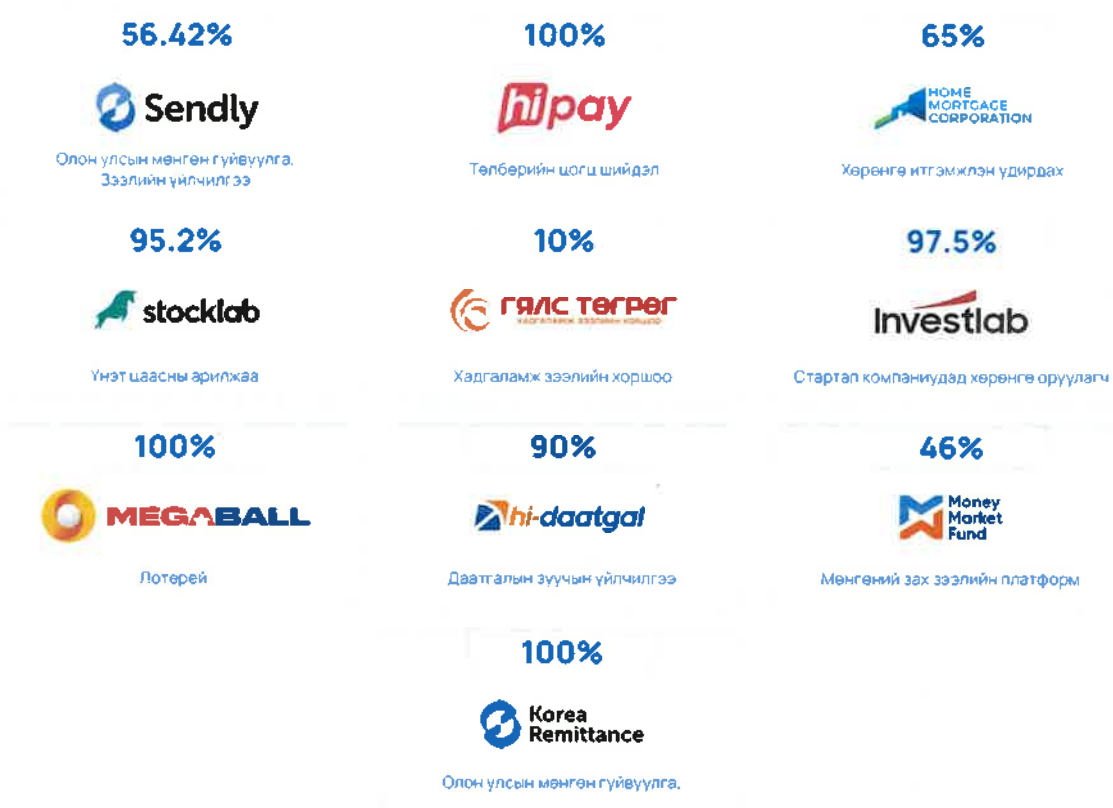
56.42%

Sendly

Олон улсын мөнгөн гуйвуулга. Зээлийн үйлчилгээ

100%

hipay

Төлбөрийн цогц шийдэл

65%

HOME MORTGAGE CORPORATION

Хөрөнгө итгэмжлэн удирдах

95.2%

stocklab

Үнэт цаасны арилжаа

10%

ГЯЛС ТӨГРӨГ

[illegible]

Хадгаламж зээлийн хоршоо

97.5%

Investlab

Стартап компаниудад хөрөнгө оруулагч

100%

MEGABALL

Лотерей

90%

hi-daatgal

Даатгалын зуучын үйлчилгээ

46%

Money Market Fund

Мөнгөний зах зээлийн платформ

100%

Korea Remittance

Олон улсын мөнгөн гуйвуулга.